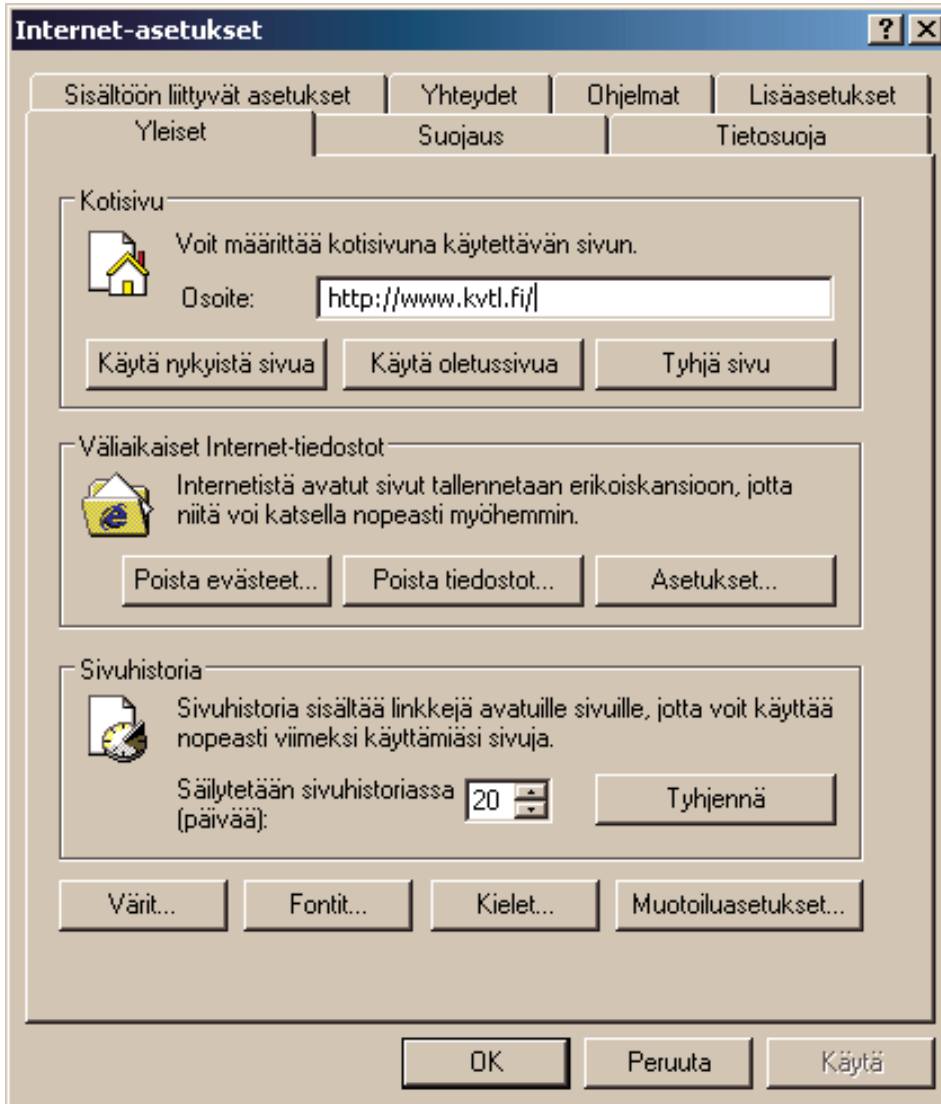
Internet-asetukset

?

Sisältöön liittyvät asetukset | Yhteydet | Ohjelmat | Lisäasetukset

Yleiset | Suojaus | Tietosuoja

Kotisivu

Voit määrittää kotisivuna käytettävän sivun.

Osoite: http://www.kvtl.fi/

Käytä nykyistä sivua | Käytä oletussivua | Tyhjä sivu

Väliaikaiset Internet-tiedostot

Internetistä avatut sivut tallennetaan erikoiskansioon, jotta niitä voi katsella nopeasti myöhemmin.

Poista evästeet... | Poista tiedostot... | Asetukset...

Sivuhistoria

Sivuhistoria sisältää linkkejä avatuille sivuille, jotta voit käyttää nopeasti viimeksi käyttämiäsi sivuja.

Säilytetään sivuhistoriassa (päivää): 20

Tyhjennä

Värit... | Fontit... | Kielet... | Muotoiluasetukset...

OK | Peruuta | Käytä